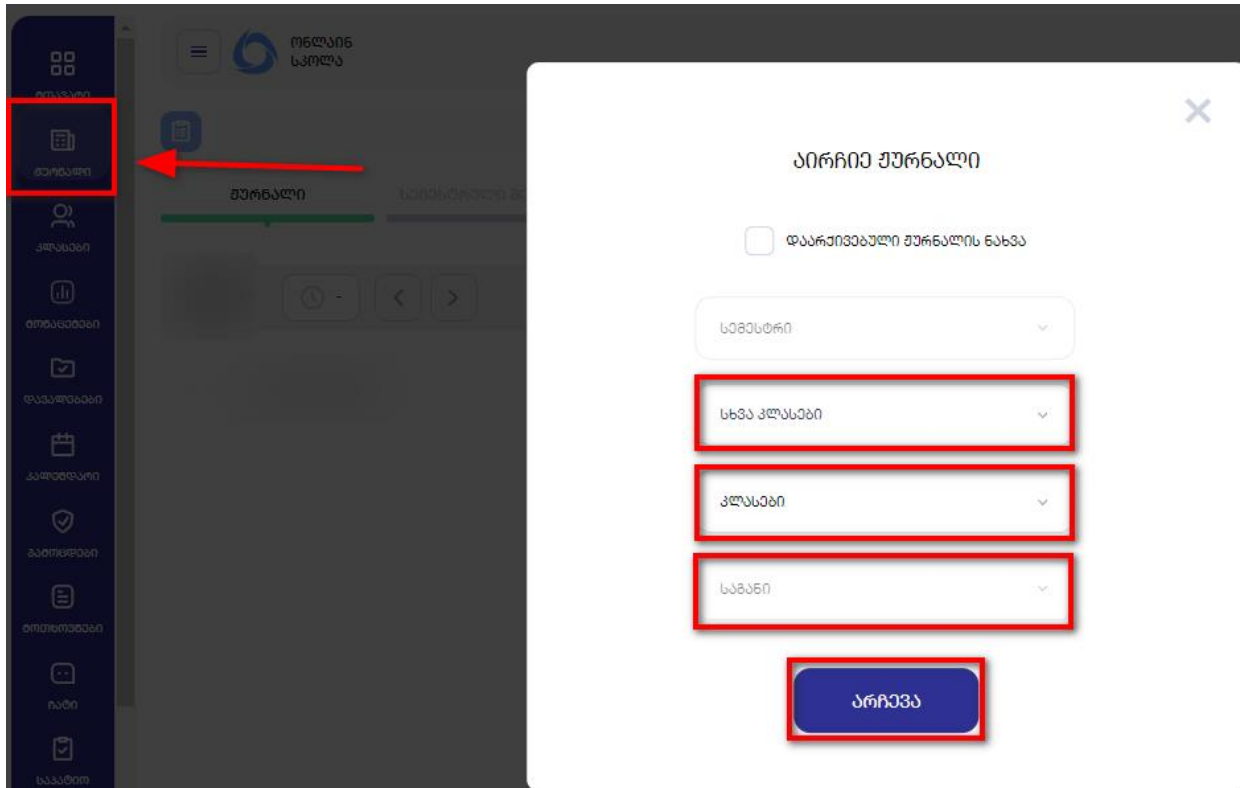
ონლაინ სკოლა

მთავარი

ჟურნალი

კლასები

თონასცემები

დავალებები

კალენდარი

გამოცდები

ოთისოთებები

ჩატი

საკათო

ჟურნალი

აირჩიე ჟურნალი

დაარქივებული ჟურნალის ნახვა

სემესტრი

სხვა კლასები

კლასები

საგანი

არჩევა